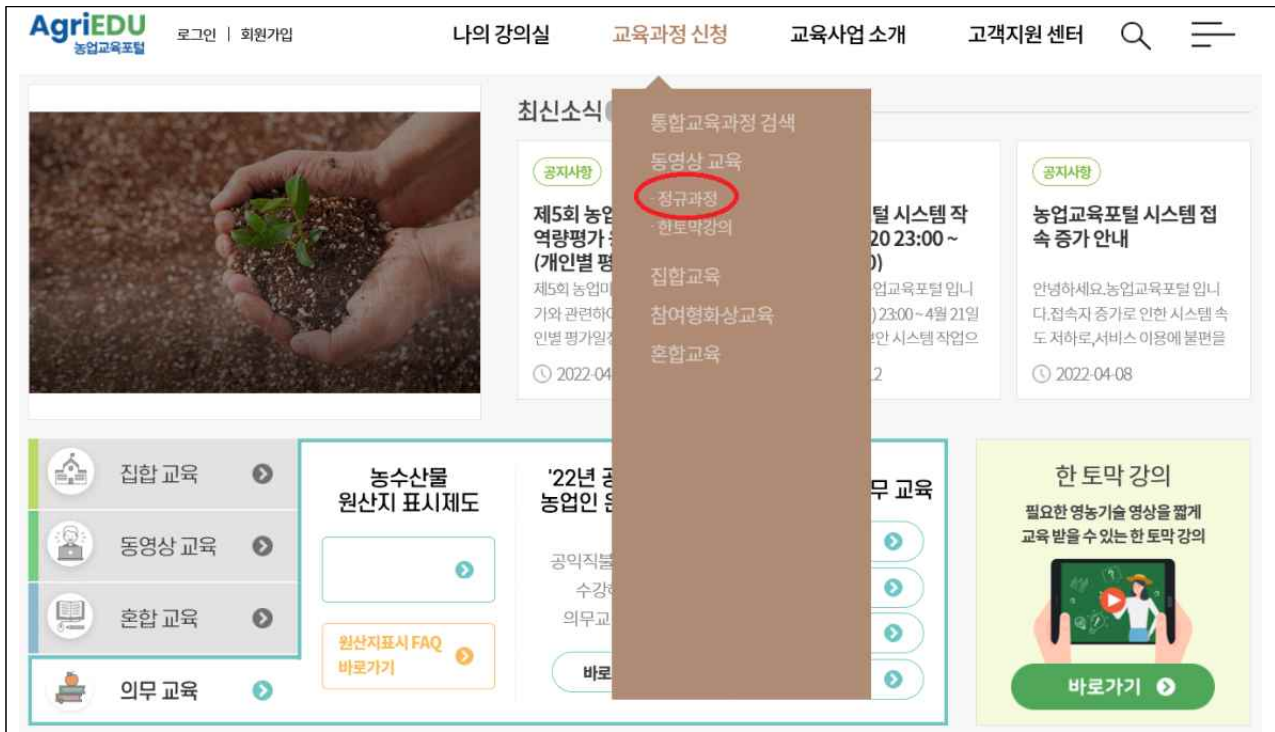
AgriEDU
농업교육포털

로그인 | 회원가입

나의 강의실 교육과정 신청 교육사업 소개 고객지원 센터

최신소식

통합교육과정 검색
동영상 교육
· 정규과정
· 한토막강의
집합교육
참여형화상교육
혼합교육

공지사항
제5회 농업
역량평가
(개인별 평
제5회 농업
기와 관련하여
인별 평가일정
2022-04

털 시스템 작
20 23:00 ~
0)
업교육포털 입니
) 23:00 ~ 4월 21일
안 시스템 작업으
2

공지사항
농업교육포털 시스템 접속 증가 안내
안녕하세요.농업교육포털 입니다.접속자 증가로 인한 시스템 속도 저하로,서비스 이용에 불편을
2022-04-08

집합 교육
동영상 교육
혼합 교육
의무 교육

농수산물
원산지 표시제도

원산지표시 FAQ
바로가기

'22년
농업인

공익직불
수강
의무교

바로

무 교육

한 토막 강의
필요한 영농기술 영상을 짧게
교육 받을 수 있는 한 토막 강의

바로가기